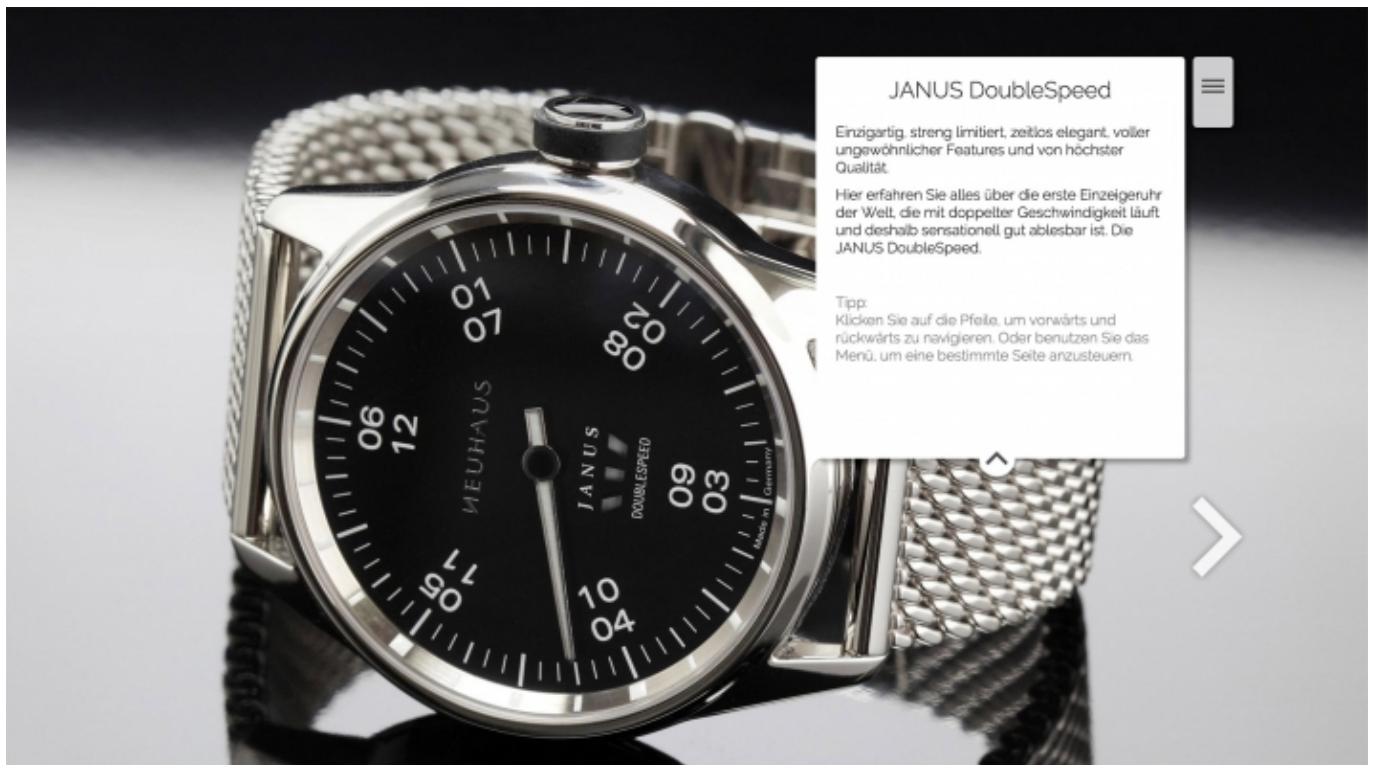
JANUS DoubleSpeed

Einzigartig, streng limitiert, zeitlos elegant, voller ungewöhnlicher Features und von höchster Qualität.

Hier erfahren Sie alles über die erste Einzeigeruhr der Welt, die mit doppelter Geschwindigkeit läuft und deshalb sensationell gut ablesbar ist. Die JANUS DoubleSpeed.

Tipp:
Klicken Sie auf die Pfeile, um vorwärts und rückwärts zu navigieren. Oder benutzen Sie das Menü, um eine bestimmte Seite anzusteuern.

01
07
02
08
06
12
09
03
11
05
10
04
NEUHAUS
JANUS
DOUBLESPEED
Made in Germany